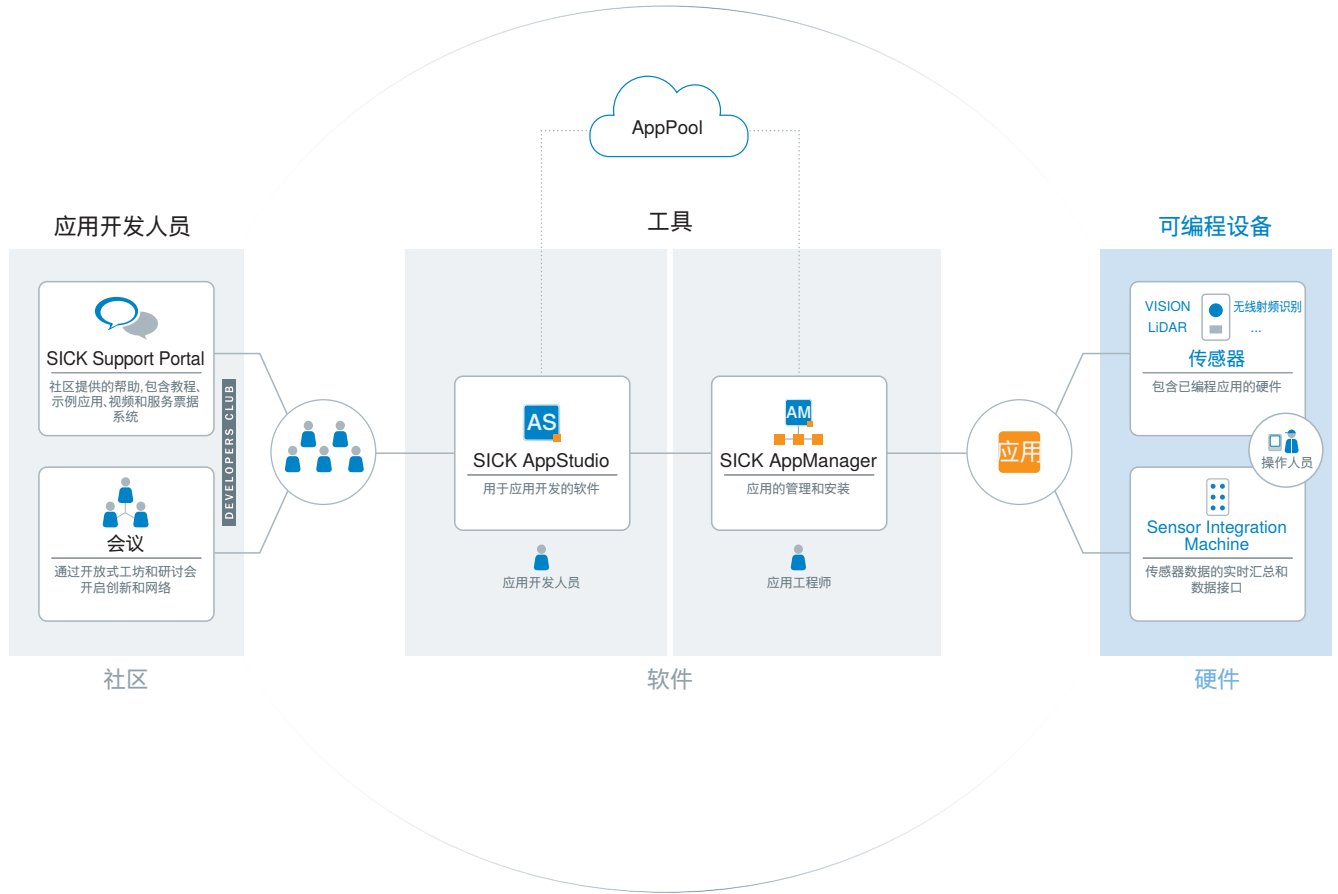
AppPool

应用开发人员

工具

可编程设备

SICK Support Portal
社区提供的帮助，包含教程、示例应用、视频和服务票据系统

DEVELOPERS CLUB

会议
通过开放式工坊和研讨会开启创新和网络

AS
SICK AppStudio
用于应用开发的软件

应用开发人员

AM
SICK AppManager
应用的管理和安装

应用工程师

应用

VISION
LiDAR
无线射频识别
...
传感器
包含已编程应用的硬件

操作人员

Sensor Integration Machine
传感器数据的实时汇总和数据接口

社区

软件

硬件